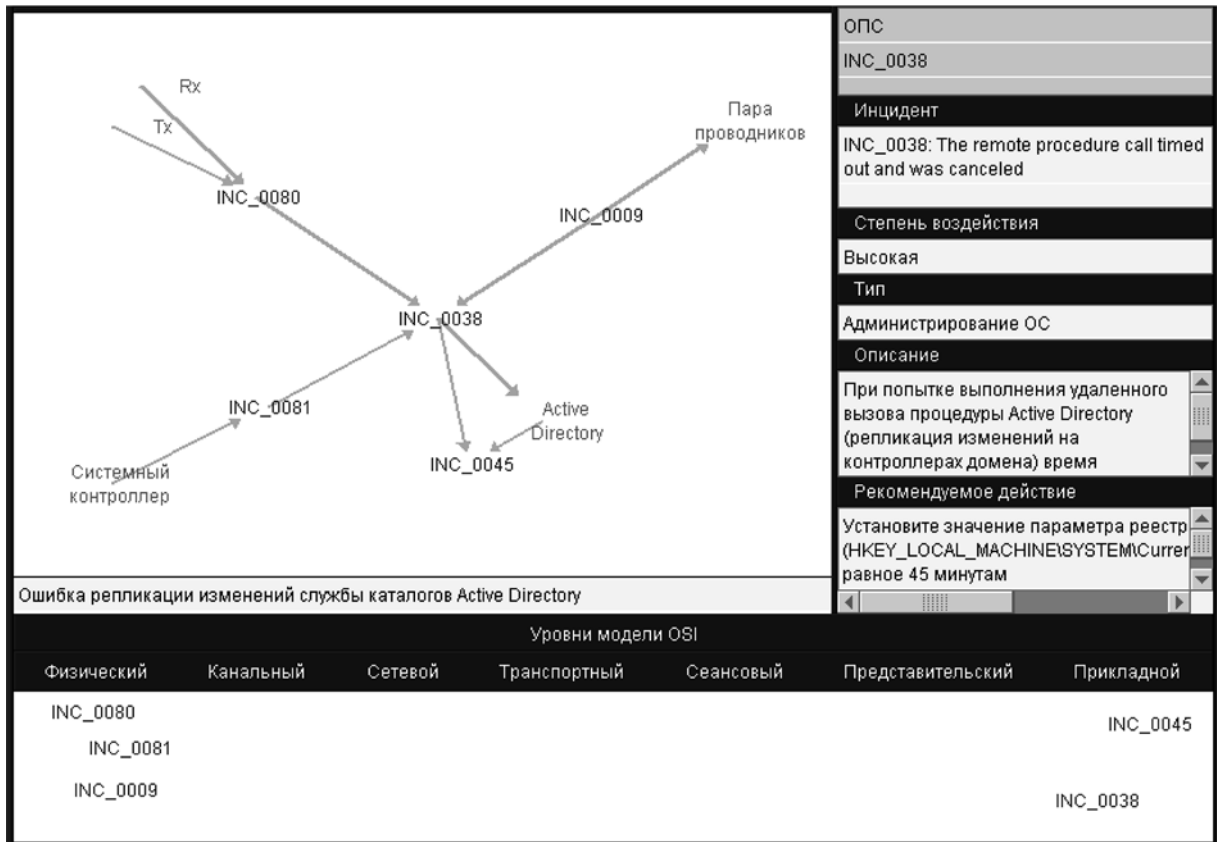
Rx
Tx
INC_0080
Пара проводников
INC_0009
INC_0038
INC_0081
Active Directory
INC_0045
Системный контроллер

Ошибка репликации изменений службы каталогов Active Directory

ОПС
INC_0038
Инцидент
INC_0038: The remote procedure call timed out and was canceled
Степень воздействия
Высокая
Тип
Администрирование ОС
Описание
При попытке выполнения удаленного вызова процедуры Active Directory (репликация изменений на контроллерах домена) время
Рекомендуемое действие
Установите значение параметра реестр (HKEY_LOCAL_MACHINE\SYSTEM\Currer равное 45 минутам

Уровни модели OSI

| Физический | Канальный | Сетевой | Транспортный | Сеансовый | Представительский | Прикладной |
|---|---|---|---|---|---|---|
| INC_0080 INC_0081 INC_0009 | | | | | | INC_0045 INC_0038 |